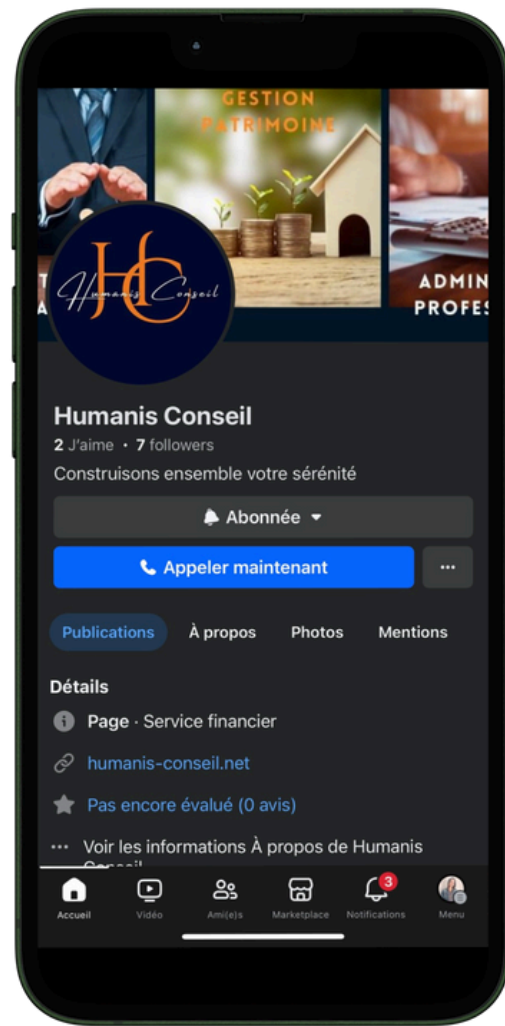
GESTION PATRIMOINE

T
A

ADMIN
PROFES

HC
Humanis Conseil

Humanis Conseil
2 J'aime • 7 followers
Construisons ensemble votre sérénité

Abonnée

Appeler maintenant

...

Publications
À propos
Photos
Mentions

Détails
Page · Service financier
humanis-conseil.net
Pas encore évalué (0 avis)
Voir les informations À propos de Humanis Conseil

Accueil
Vidéo
Ami(e)s
Marketplace
3
Notifications
Menu